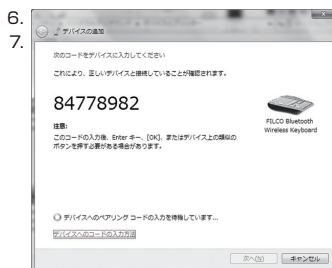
6.
7.
デバイスの追加

次のコードをデバイスに入力してください

これにより、正しいデバイスと接続していることが確認されます。

84778982

FILCO Bluetooth Wireless Keyboard

注意:
このコードの入力後、Enter キー、[OK]、またはデバイス上の類似のボタンを押す必要がある場合があります。

デバイスへのペアリング コードの入力を待機しています...

デバイスへのコードの入力方法

次へ(N)　キャンセル